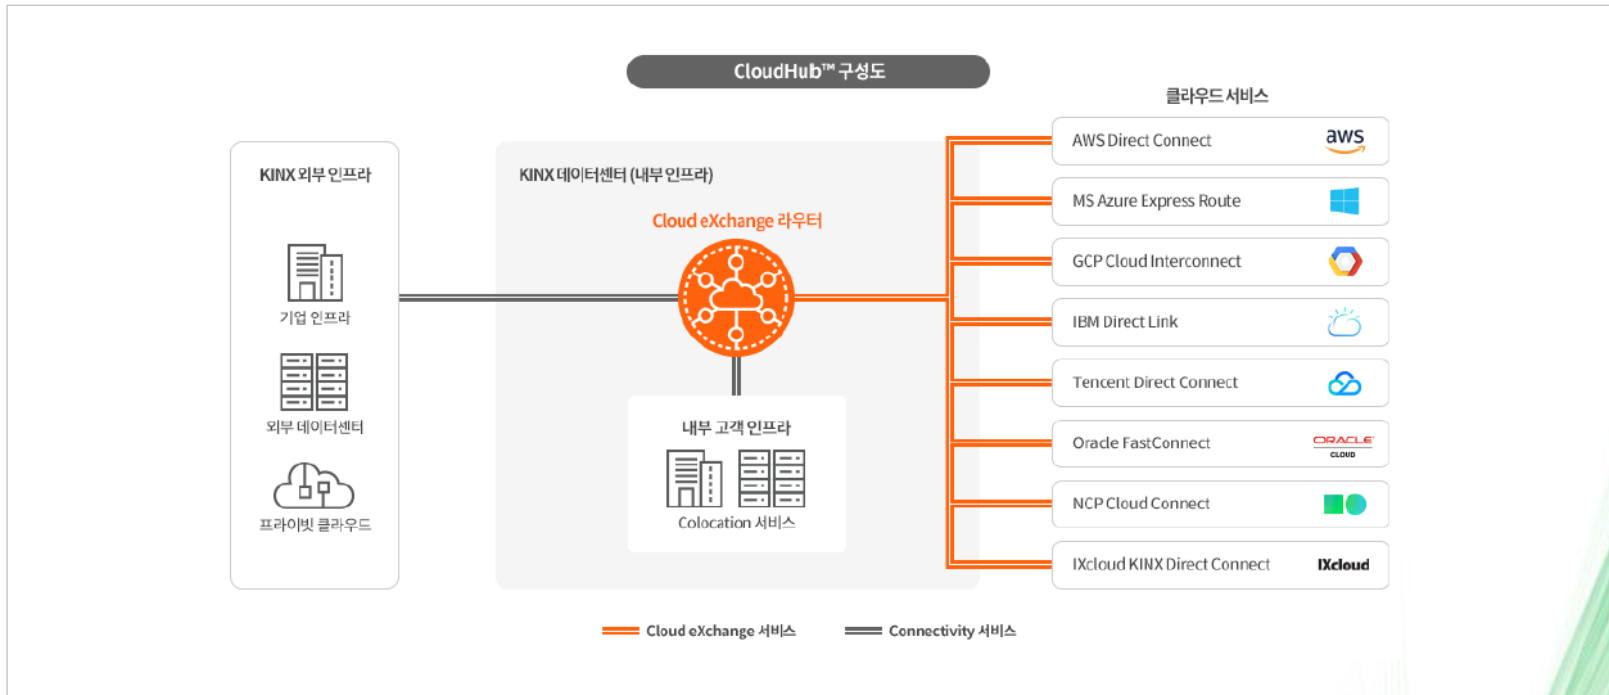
CloudHub™ 구성도

KINX 외부 인프라

기업 인프라

외부 데이터센터

프라이빗 클라우드

KINX 데이터센터 (내부 인프라)

Cloud eXchange 라우터

내부 고객 인프라

Colocation 서비스

클라우드 서비스

AWS Direct Connect aws

MS Azure Express Route

GCP Cloud Interconnect

IBM Direct Link

Tencent Direct Connect

Oracle FastConnect ORACLE CLOUD

NCP Cloud Connect

IXcloud KINX Direct Connect IXcloud

Cloud eXchange 서비스

Connectivity 서비스